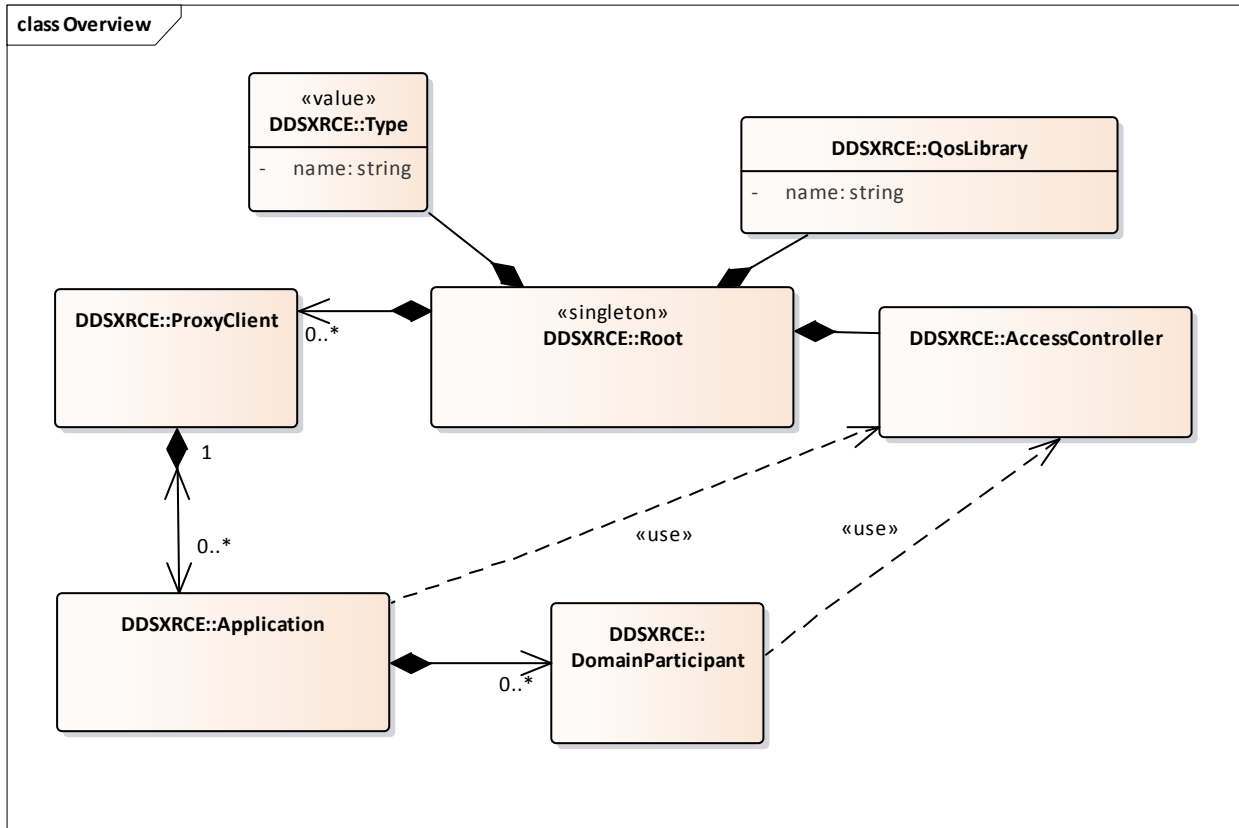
class Overview

«value»
DDSXRCE::Type

- name: string

DDSXRCE::QosLibrary

- name: string

DDSXRCE::ProxyClient

0..*

«singleton»
DDSXRCE::Root

DDSXRCE::AccessController

1

0..*

«use»

«use»

DDSXRCE::Application

DDSXRCE::
DomainParticipant

0..*